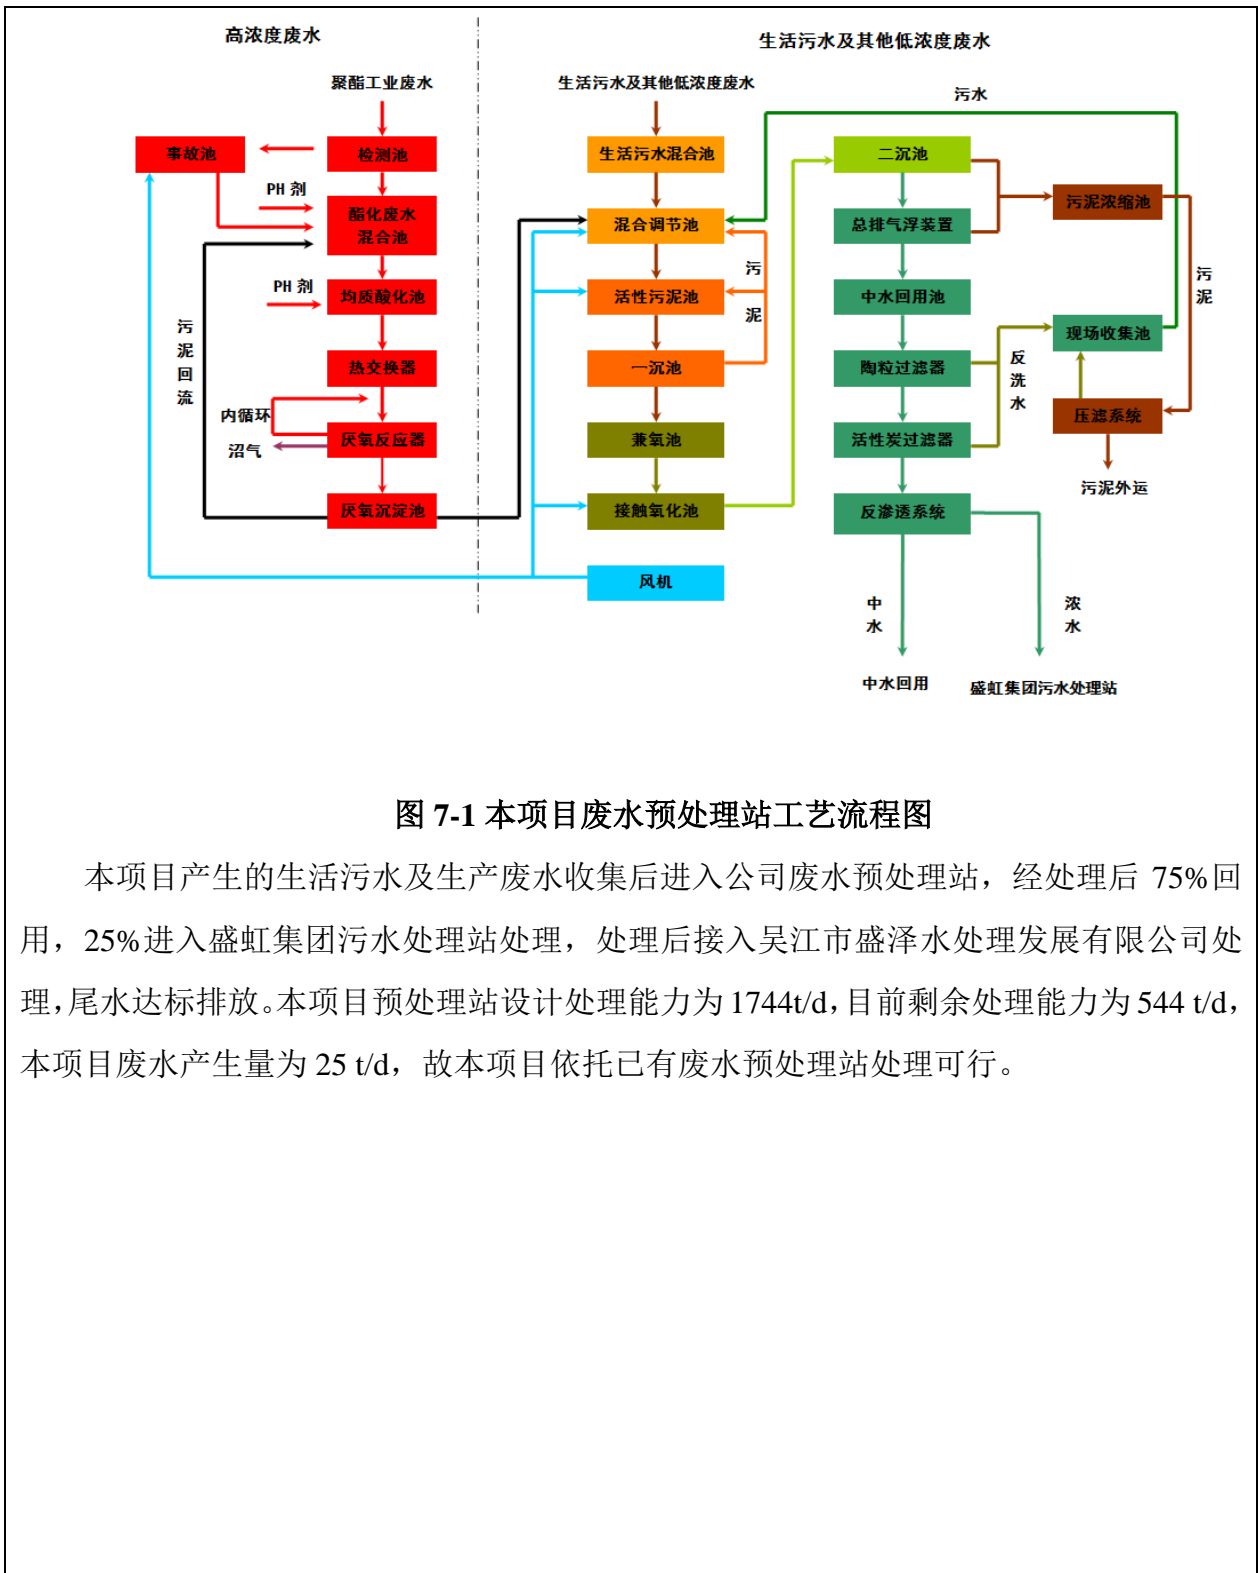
高浓度废水

生活污水及其他低浓度废水

聚酯工业废水

生活污水及其他低浓度废水

污水

事故池

检测池

PH 剂

酯化废水混合池

PH 剂

均质酸化池

污泥回流

热交换器

内循环

厌氧反应器

沼气

厌氧沉淀池

生活污水混合池

混合调节池

活性污泥池

污

泥

一沉池

兼氧池

接触氧化池

风机

二沉池

总排气浮装置

中水回用池

陶粒过滤器

活性炭过滤器

反渗透系统

反洗水

污泥浓缩池

污泥

现场收集池

压滤系统

污泥外运

中水

浓水

中水回用

盛虹集团污水处理站

图 7-1 本项目废水预处理站工艺流程图

本项目产生的生活污水及生产废水收集后进入公司废水预处理站，经处理后 75%回用，25%进入盛虹集团污水处理站处理，处理后接入吴江市盛泽水处理发展有限公司处理，尾水达标排放。本项目预处理站设计处理能力为 1744t/d，目前剩余处理能力为 544 t/d，本项目废水产生量为 25 t/d，故本项目依托已有废水预处理站处理可行。